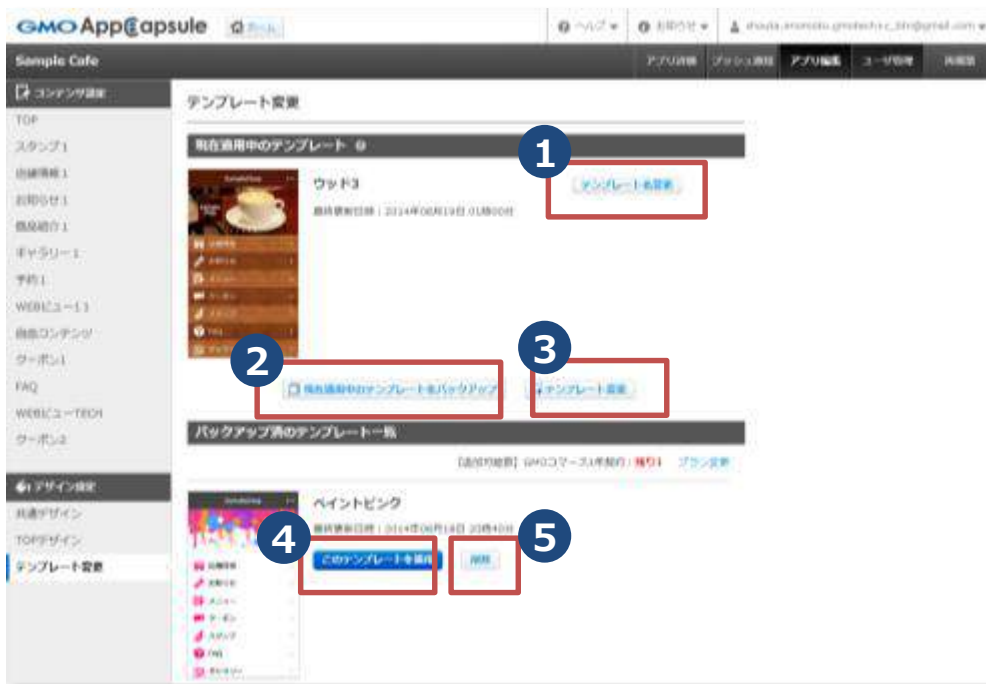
GMO AppCapsule ホーム

ヘルプ お知らせ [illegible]

Sample Cafe

アプリ情報 プッシュ通知 アプリ編集 ユーザ管理 外部連携

コンテンツ設定

TOP
スタンプ1
店舗情報1
お知らせ1
商品紹介1
ギャラリー1
予約1
WEBビュー11
自由コンテンツ
クーポン1
FAQ
WEBビュー TECH
クーポン2

デザイン設定

共通デザイン
TOPデザイン
テンプレート変更

テンプレート変更

現在適用中のテンプレート

1

ウッド3

最終更新日時：2014年06月19日 01時00分

テンプレート名変更

2

現在適用中のテンプレートをバックアップ

3

テンプレート変更

バックアップ済のテンプレート一覧

[追加可能数] GMOコマース1件契約：残り1 プラン変更

ペイントピンク

最終更新日時：2014年06月18日 20時40分

4

このテンプレートを適用

5

削除